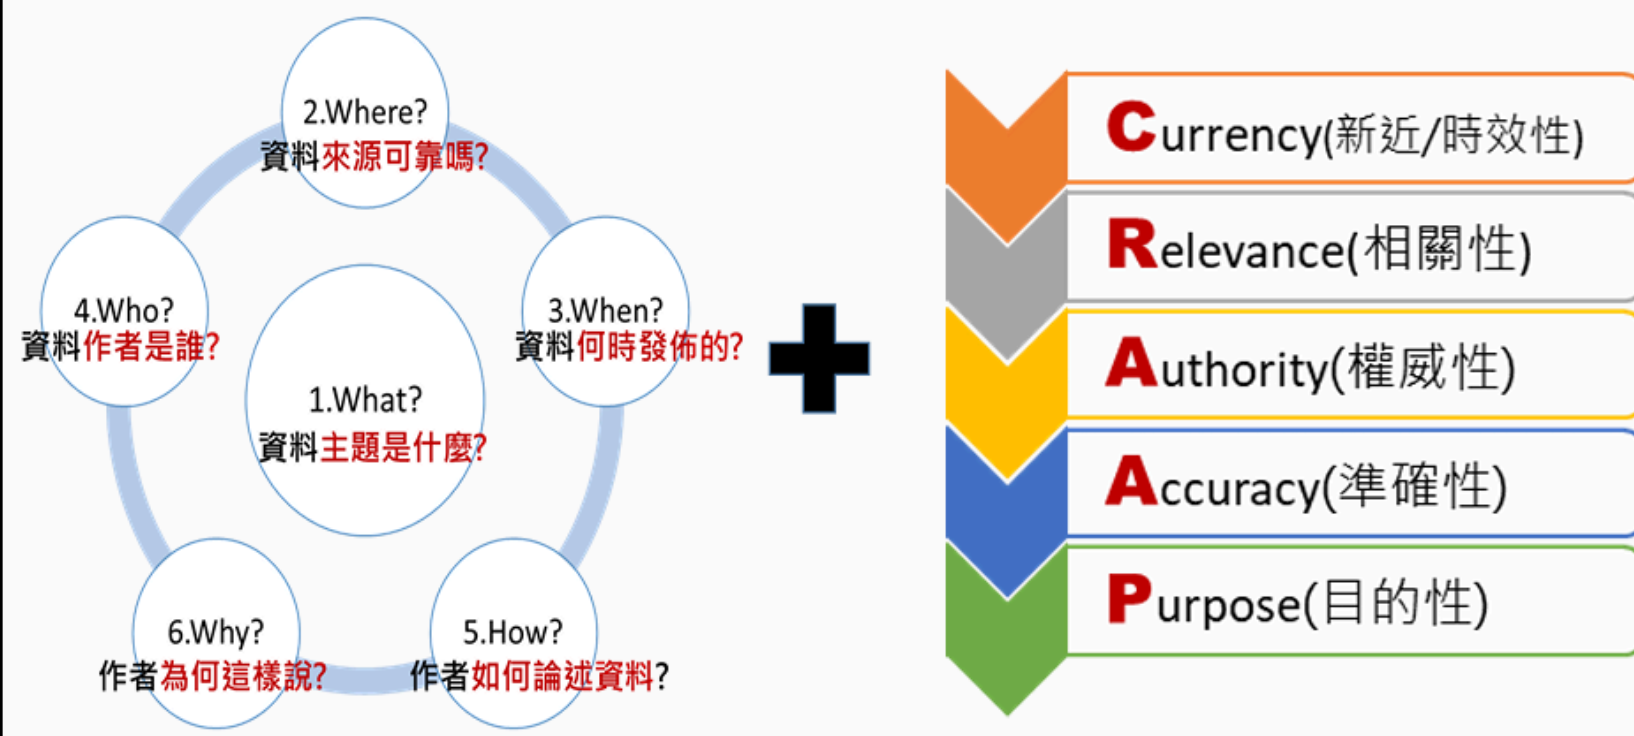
2.Where?
資料來源可靠嗎?

4.Who?
資料作者是誰?

1.What?
資料主題是什麼?

3.When?
資料何時發佈的?

6.Why?
作者為何這樣說?

5.How?
作者如何論述資料?

Currency(新近/時效性)

Relevance(相關性)

Authority(權威性)

Accuracy(準確性)

Purpose(目的性)